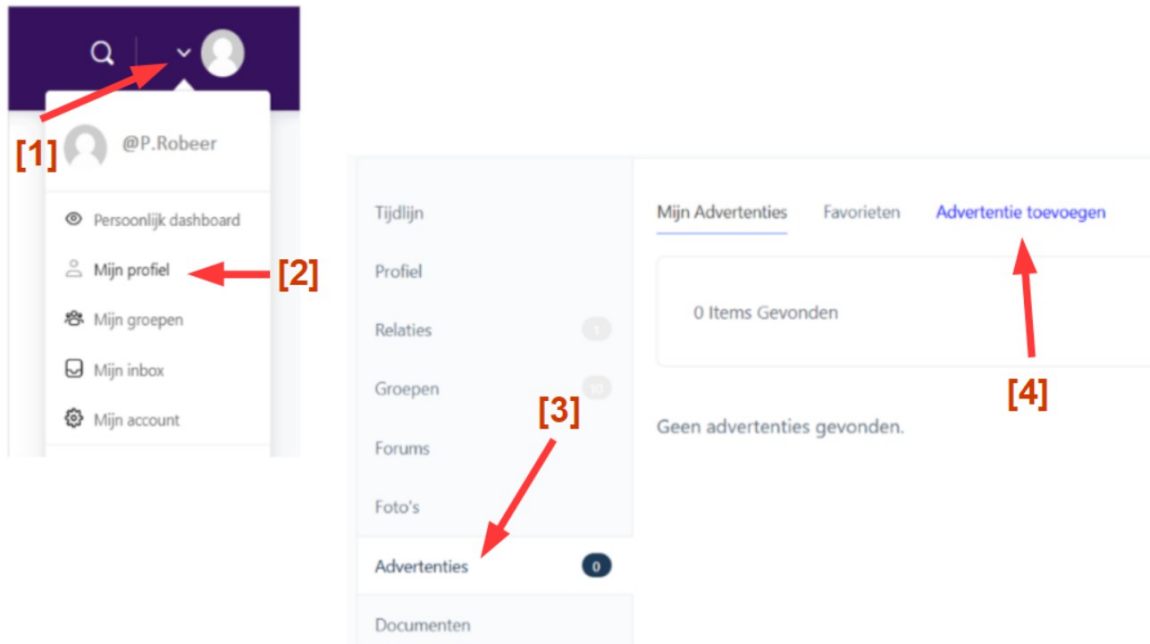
[1]

@P.Robeer

Persoonlijk dashboard

Mijn profiel

[2]

Mijn groepen

Mijn inbox

Mijn account

Tijdlijn

Profiel

Relaties 1

Groepen 10

Forums

Foto's

Advertenties 0

Documenten

[3]

Mijn Advertenties

Favorieten

Advertentie toevoegen

0 Items Gevonden

[4]

Geen advertenties gevonden.